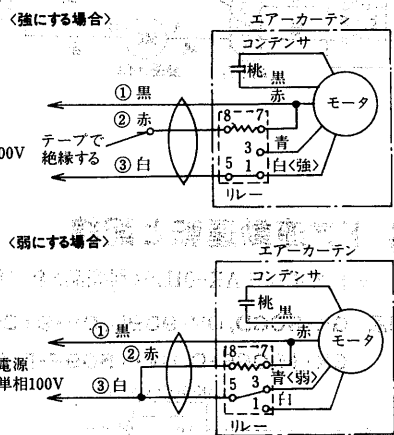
〈強にする場合〉

エアーカーテン

コンデンサ

桃 黒

赤

① 黒

モータ

② 赤

8 7

テープで絶縁する

3 青

100V

③ 白

5 1

白〈強〉

リレー

〈弱にする場合〉

エアーカーテン

コンデンサ

桃 黒

赤

① 黒

モータ

② 赤

8 7

電源 単相100V

③ 白

5 3 青〈弱〉

1 白

リレー